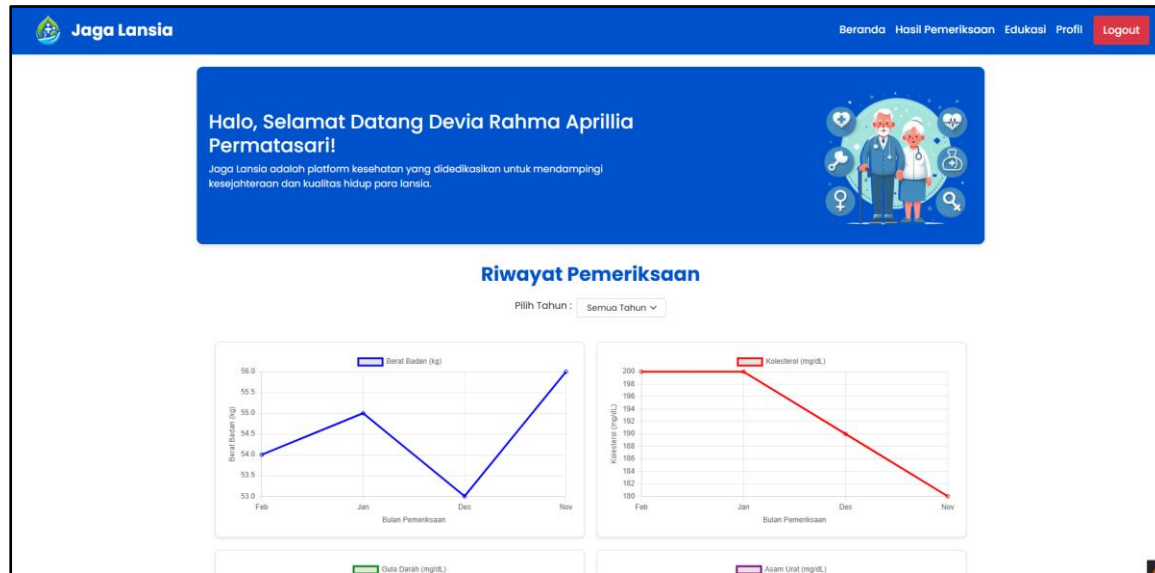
Jaga Lansia

Beranda Hasil Pemeriksaan Edukasi Profil Logout

Halo, Selamat Datang Devia Rahma Aprillia Permatasari!

Jaga Lansia adalah platform kesehatan yang didedikasikan untuk mendampingi kesejahteraan dan kualitas hidup para lansia.

Riwayat Pemeriksaan

Pilih Tahun : Semua Tahun

Berat Badan (kg)

56.0
55.5
55.0
54.5
54.0
53.5
53.0

Berat Badan (kg)

Feb Jan Des Nov

Bulan Pemeriksaan

Kolesterol (mg/dL)

200
198
196
194
192
190
188
186
184
182
180

Kolesterol (mg/dL)

Feb Jan Des Nov

Bulan Pemeriksaan

Gula Darah (mg/dL)

Asam Urat (mg/dL)